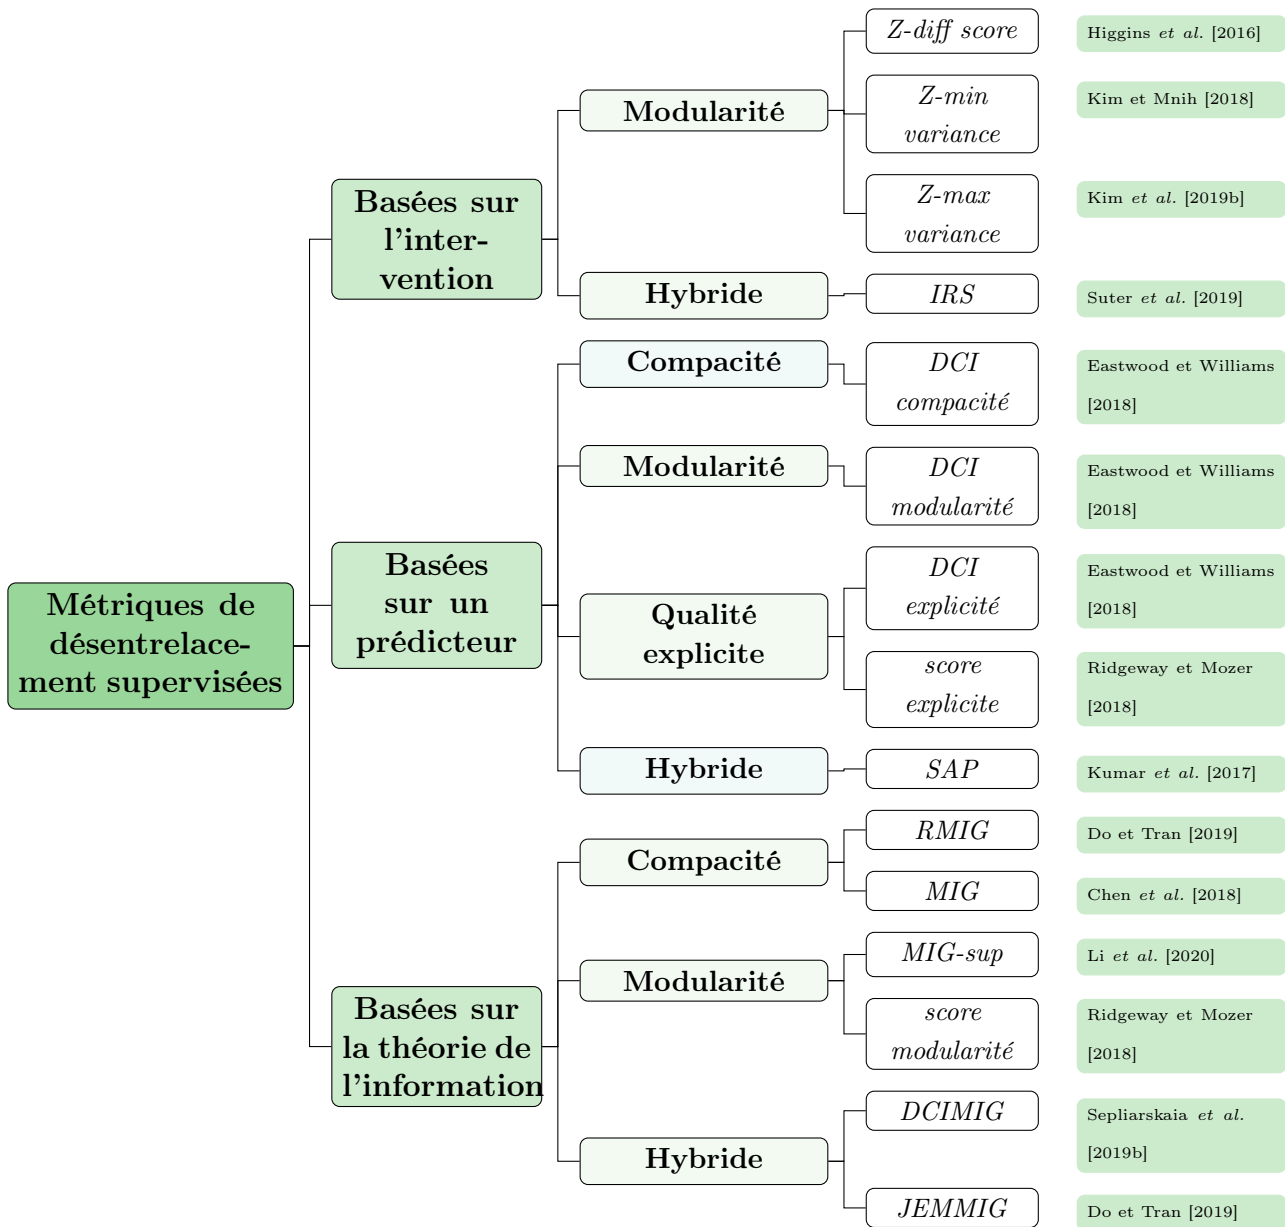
Métriques de désentrelacement supervisées

Basées sur l'intervention

Modularité

Z-diff score

Higgins et al. [2016]

Z-min variance

Kim et Mnih [2018]

Z-max variance

Kim et al. [2019b]

Hybride

IRS

Suter et al. [2019]

Basées sur un prédicteur

Compacité

DCI compacité

Eastwood et Williams [2018]

Modularité

DCI modularité

Eastwood et Williams [2018]

Qualité explicite

DCI explicité

Eastwood et Williams [2018]

score explicite

Ridgeway et Mozer [2018]

Hybride

SAP

Kumar et al. [2017]

Basées sur la théorie de l'information

Compacité

RMIG

Do et Tran [2019]

MIG

Chen et al. [2018]

Modularité

MIG-sup

Li et al. [2020]

score modularité

Ridgeway et Mozer [2018]

Hybride

DCIMIG

Sepliarskaia et al. [2019b]

JEMMIG

Do et Tran [2019]